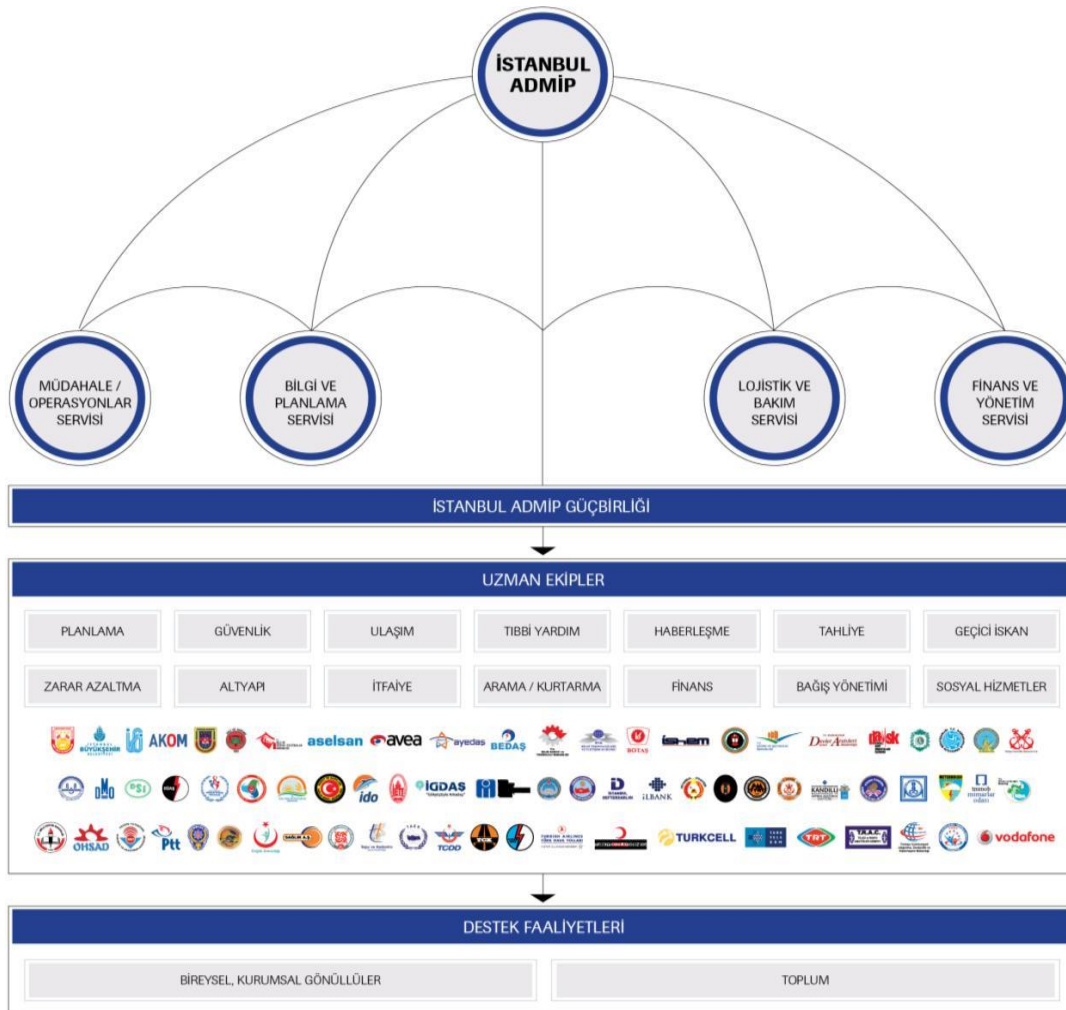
İSTANBUL ADMİP

MÜDAHALE / OPERASYONLAR SERVİSİ

BİLGİ VE PLANLAMA SERVİSİ

LOJİSTİK VE BAKIM SERVİSİ

FİNANS VE YÖNETİM SERVİSİ

İSTANBUL ADMİP GÜÇBİRLİĞİ

UZMAN EKİPLER

PLANLAMA
GÜVENLİK
ULAŞIM
TIBBİ YARDIM
HABERLEŞME
TAHLİYE
GEÇİCİ İSKAN

ZARAR AZALTMA
ALTYAPI
İTFAİYE
ARAMA / KURTARMA
FİNANS
BAĞIŞ YÖNETİMİ
SOSYAL HİZMETLER

İSTANBUL BÜYÜKŞEHİR BELEDİYESİ AKOM aselsan avea ayedaş BEDAŞ BOTAŞ İSKEM DASK

İGDAŞ ido İLBANK KANDİLLİ

OHSAD Ptt TCDD TURKCELL TRT T.R.A.C. vodafone

DESTEK FAALİYETLERİ

BİREYSEL, KURUMSAL GÖNÜLLÜLER

TOPLUM